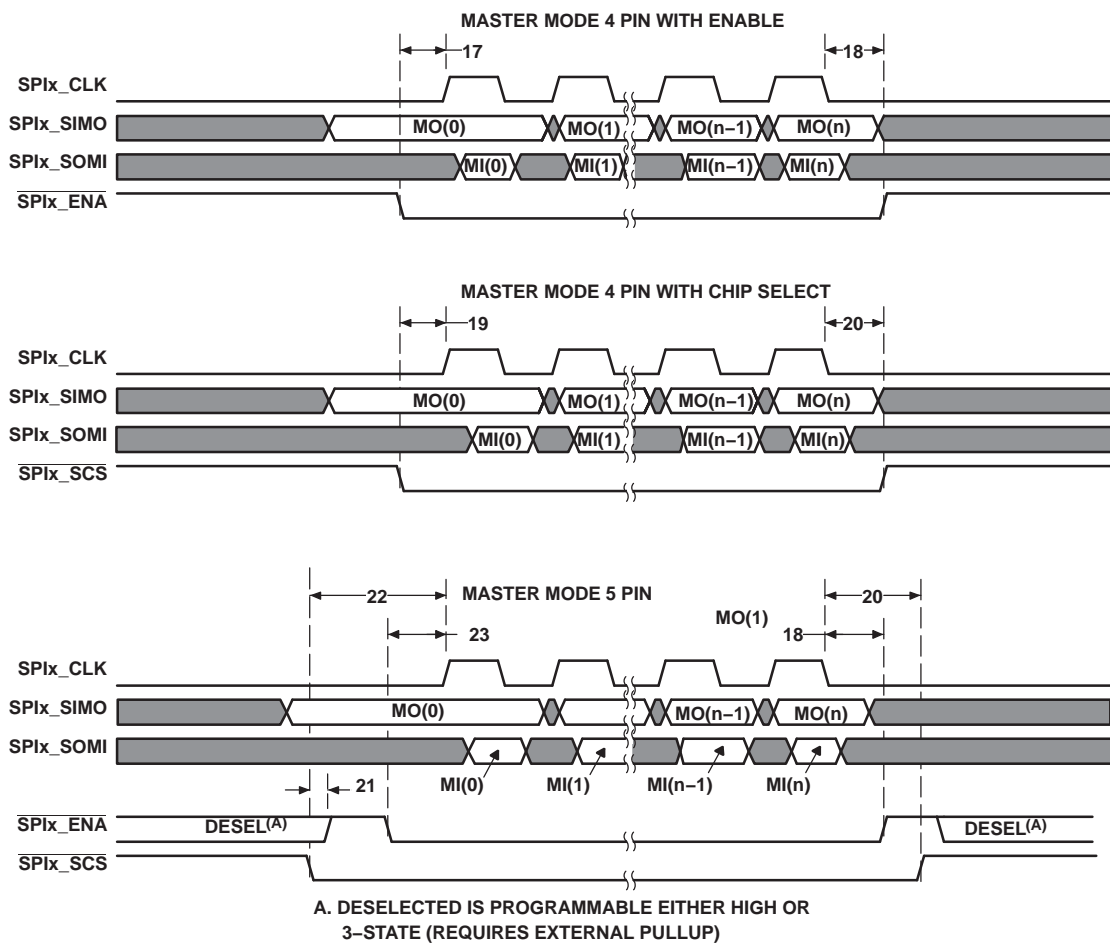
MASTER MODE 4 PIN WITH ENABLE

17

18

SPIx_CLK

SPIx_SIMO

MO(0)

MO(1)

MO(n−1)

MO(n)

SPIx_SOMI

MI(0)

MI(1)

MI(n−1)

MI(n)

$\overline{\text{SPIx\_ENA}}$

MASTER MODE 4 PIN WITH CHIP SELECT

19

20

SPIx_CLK

SPIx_SIMO

MO(0)

MO(1)

MO(n−1)

MO(n)

SPIx_SOMI

MI(0)

MI(1)

MI(n−1)

MI(n)

$\overline{\text{SPIx\_SCS}}$

22

MASTER MODE 5 PIN

20

MO(1)

23

18

SPIx_CLK

SPIx_SIMO

MO(0)

MO(n−1)

MO(n)

SPIx_SOMI

MI(0)

MI(1)

MI(n−1)

MI(n)

21

$\overline{\text{SPIx\_ENA}}$

DESEL$^{(A)}$

DESEL$^{(A)}$

$\overline{\text{SPIx\_SCS}}$

A. DESELECTED IS PROGRAMMABLE EITHER HIGH OR 3−STATE (REQUIRES EXTERNAL PULLUP)